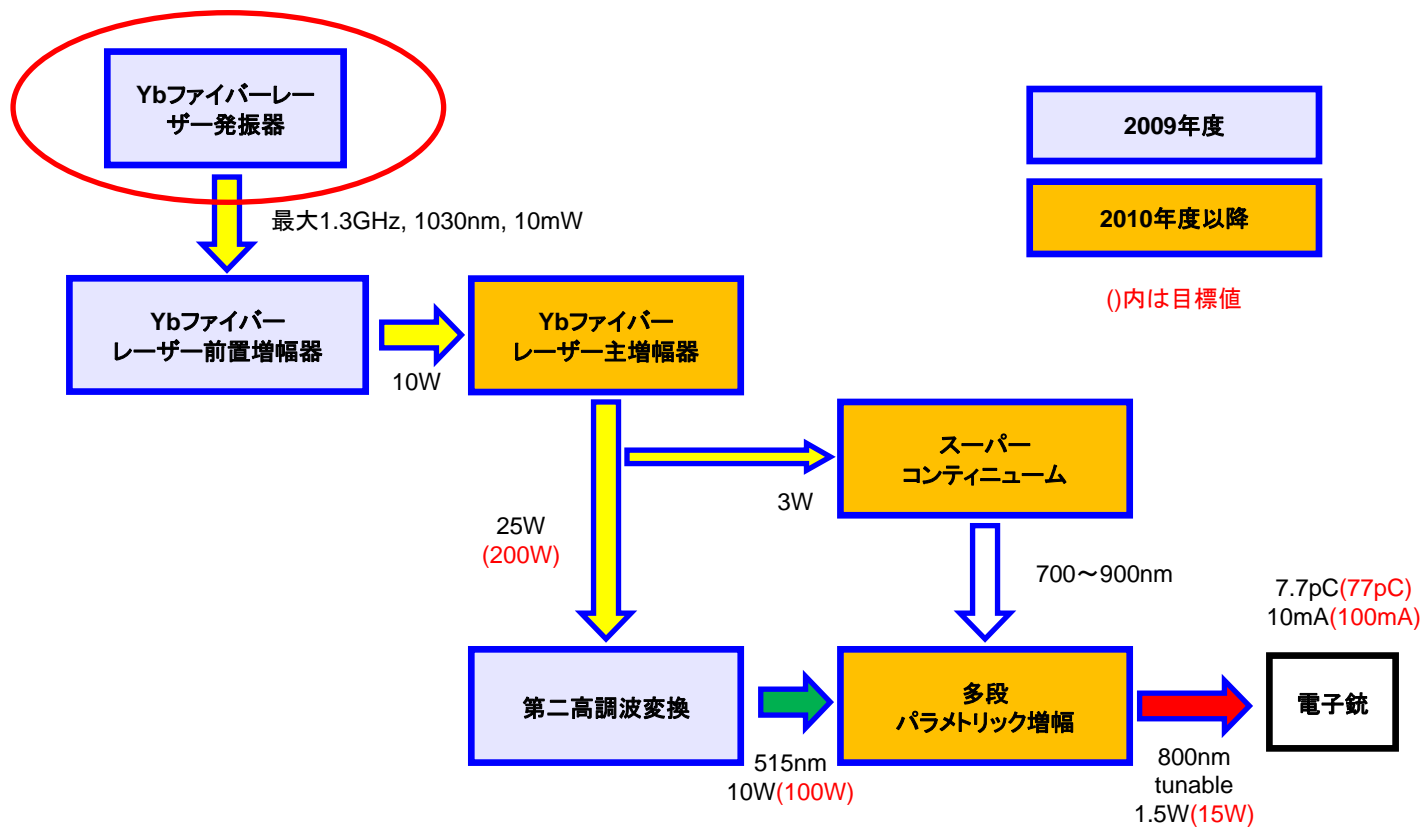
Ybファイバーレーザー発振器

2009年度

2010年度以降

()内は目標値

最大1.3GHz, 1030nm, 10mW

Ybファイバーレーザー前置増幅器

10W

Ybファイバーレーザー主増幅器

スーパーコンティニューム

3W

25W
(200W)

700〜900nm

7.7pC(77pC)
10mA(100mA)

第二高調波変換

多段パラメトリック増幅

電子銃

515nm
10W(100W)

800nm
tunable
1.5W(15W)